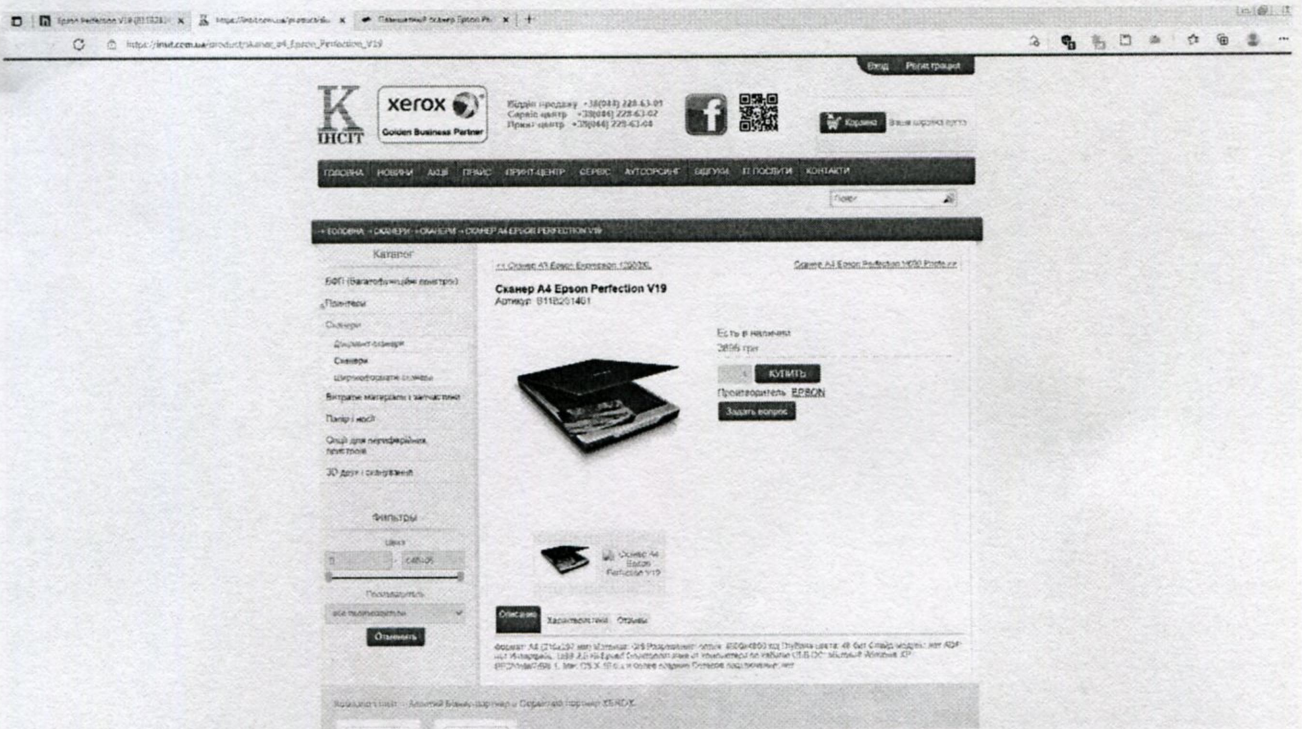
Epson Perfection V19 (B11B2... | https://insit.com.ua/product/sk... | Планшетний сканер Epson Pe...

https://insit.com.ua/product/skaner_a4_Epson_Perfection_V19

Вхід Реєстрація

K ІНСІТ

xerox Golden Business Partner

Відділ продажу +38(044) 228-63-01
Сервіс центр +38(044) 228-63-02
Принт центр +38(044) 228-63-04

Корзина Ваша корзина пуста

ГОЛОВНА НОВИНИ АКЦІЇ ПРАЙС ПРИНТ-ЦЕНТР СЕРВІС АУТСОРСИНГ ВІДГУКИ IT ПОСЛУГИ КОНТАКТИ

Пошук

» ГОЛОВНА » СКАНЕРИ » СКАНЕРИ » СКАНЕР А4 EPSON PERFECTION V19

Каталог

БФП (багатофункційні пристрої)

Принтери

Сканери

Документ-сканери

Сканери

Широкоформатні сканери

Витратні матеріали і запчастини

Папір і носії

Опції для периферійних пристроїв

3D друк і сканування

Фільтры

Цена

0 - 64805

Производитель

все производители

Отменить

<< Сканер А3 Epson Expression 12000XL

Сканер А4 Epson Perfection V850 Photo >>

Сканер А4 Epson Perfection V19
Артикул: B11B231401

Есть в наличии
2896 грн

1 КУПИТЬ

Производитель: EPSON

Задать вопрос

Сканер А4 Epson Perfection V19

Описание Характеристики Отзывы

Формат: А4 (216x297 мм) Матрица: CIS Разрешение, точек: 4800x4800 dpi Глубина цвета: 48 бит Слайд-модуль: нет ADF: нет Интерфейс: USB 2.0 Hi-Speed Совместимые операционные системы: USB ОС: Windows XP, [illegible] Mac OS X 10.6.x и более поздние Сетевое подключение: нет

Копирайт Інсіт - Золотий бізнес-партнер и Сервісний партнер XEROX